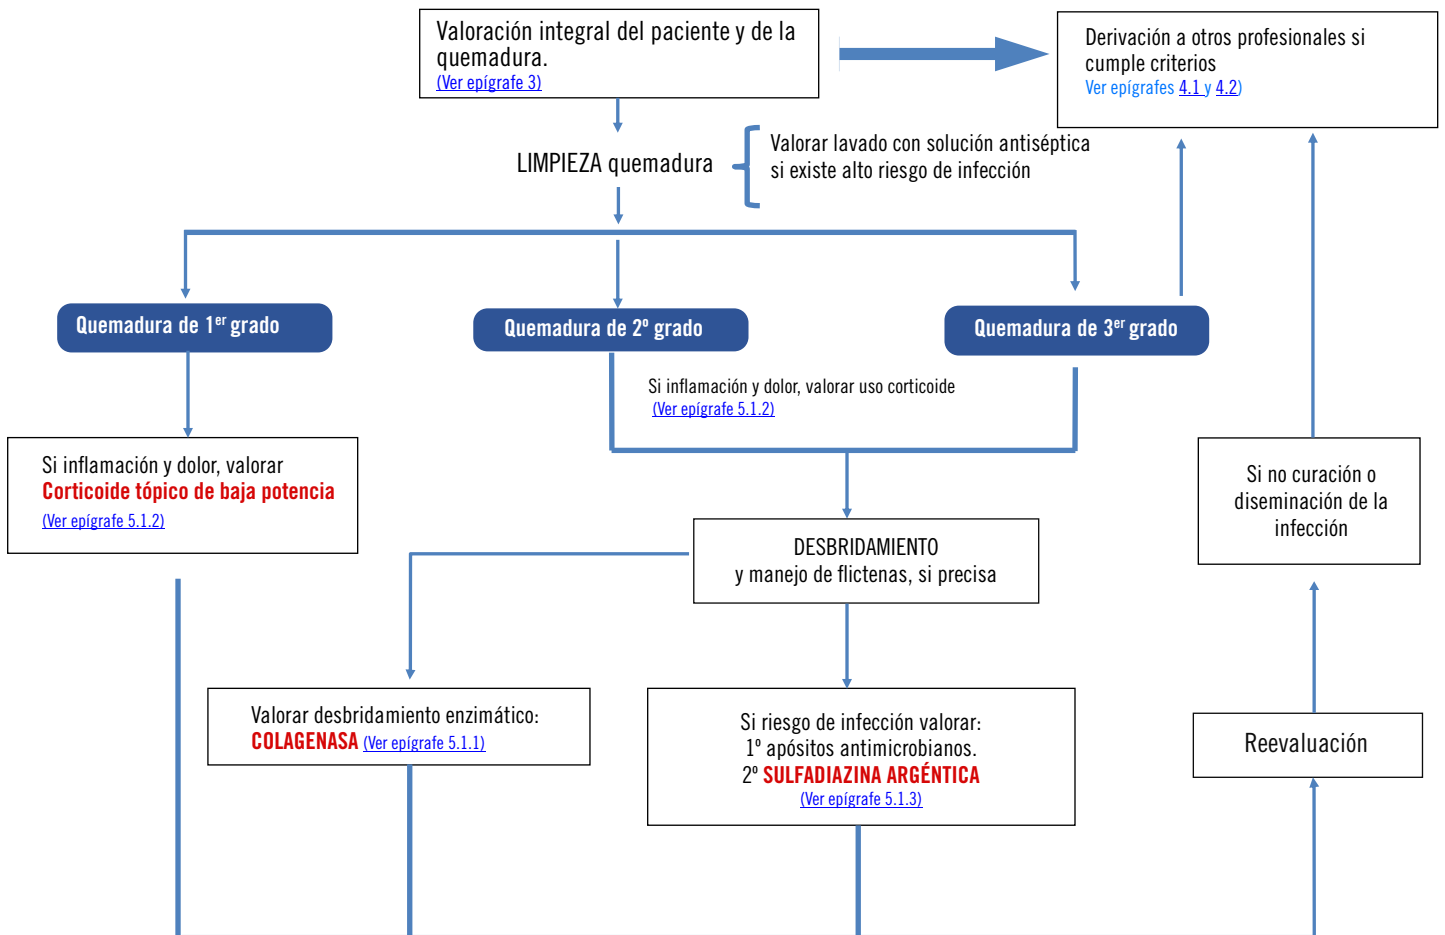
Valoración integral del paciente y de la quemadura.
(Ver epígrafe 3)

Derivación a otros profesionales si cumple criterios
Ver epígrafes 4.1 y 4.2)

LIMPIEZA quemadura

Valorar lavado con solución antiséptica si existe alto riesgo de infección

Quemadura de 1$^{er}$ grado

Quemadura de 2º grado

Quemadura de 3$^{er}$ grado

Si inflamación y dolor, valorar uso corticoide
(Ver epígrafe 5.1.2)

Si inflamación y dolor, valorar
Corticoide tópico de baja potencia
(Ver epígrafe 5.1.2)

Si no curación o diseminación de la infección

DESBRIDAMIENTO
y manejo de flictenas, si precisa

Valorar desbridamiento enzimático:
COLAGENASA (Ver epígrafe 5.1.1)

Si riesgo de infección valorar:
1º apósitos antimicrobianos.
2º SULFADIAZINA ARGÉNTICA
(Ver epígrafe 5.1.3)

Reevaluación